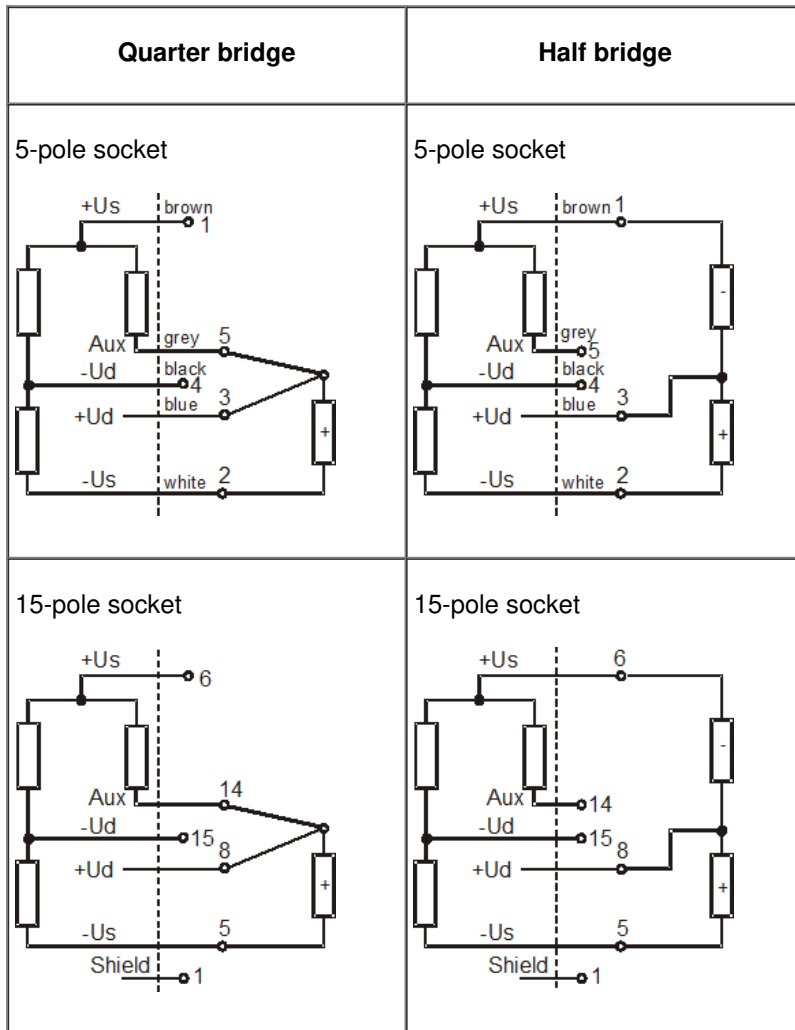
| Quarter bridge | Half bridge |
|---|---|
| 5-pole socket<br>+Us brown 1<br>Aux grey 5<br>-Ud black 4<br>+Ud blue 3<br>+<br>-Us white 2 | 5-pole socket<br>+Us brown 1<br>-<br>Aux grey 5<br>-Ud black 4<br>+Ud blue 3<br>+<br>-Us white 2 |
| 15-pole socket<br>+Us 6<br>Aux 14<br>-Ud 15<br>+Ud 8<br>+<br>-Us 5<br>Shield 1 | 15-pole socket<br>+Us 6<br>-<br>Aux 14<br>-Ud 15<br>+Ud 8<br>+<br>-Us 5<br>Shield 1 |